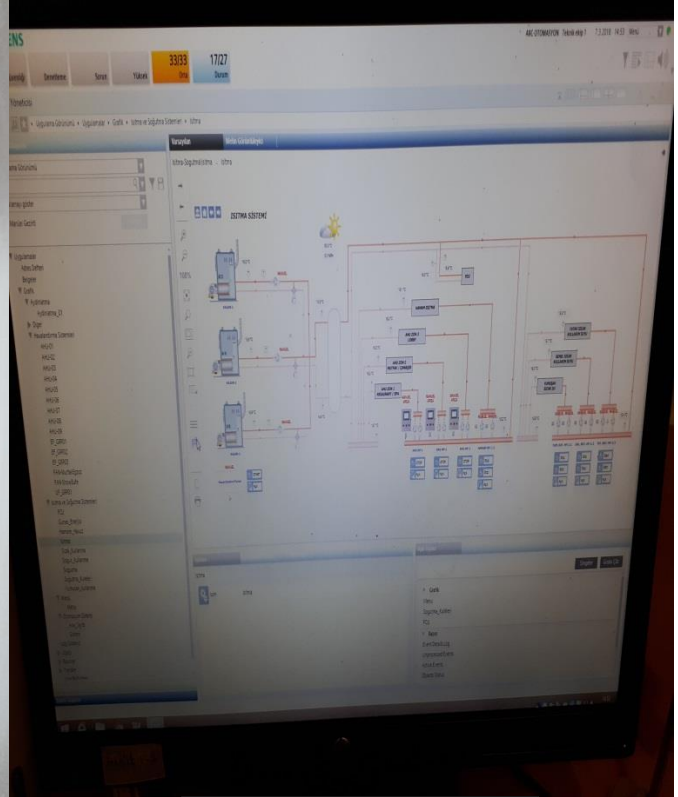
ENS

ABC OTOMASYON Teknik ekip 1 7.3.2018 14:33 Menü

33/33
Ortak

17/27
Durum

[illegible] Denetleme Sorun Yükses

Yönetici

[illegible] > Uygulama Görünümü > Uygulamalar > Grafik > Isıtma ve Soğutma Sistemleri > Isıtma

Varsayılan

Isıtma-Soğutma\Isıtma > Isıtma

ISITMA SİSTEMİ

100%

Uygulamalar
Adres Defteri
Belgeler
Grafik
Aydınlatma
Aydınlatma_01
Diğer
Havalandırma Sistemleri
Isıtma ve Soğutma Sistemleri
Isıtma
Soğutma

Grafik
Isıtma
Soğutma_Kuleleri

Olaylar